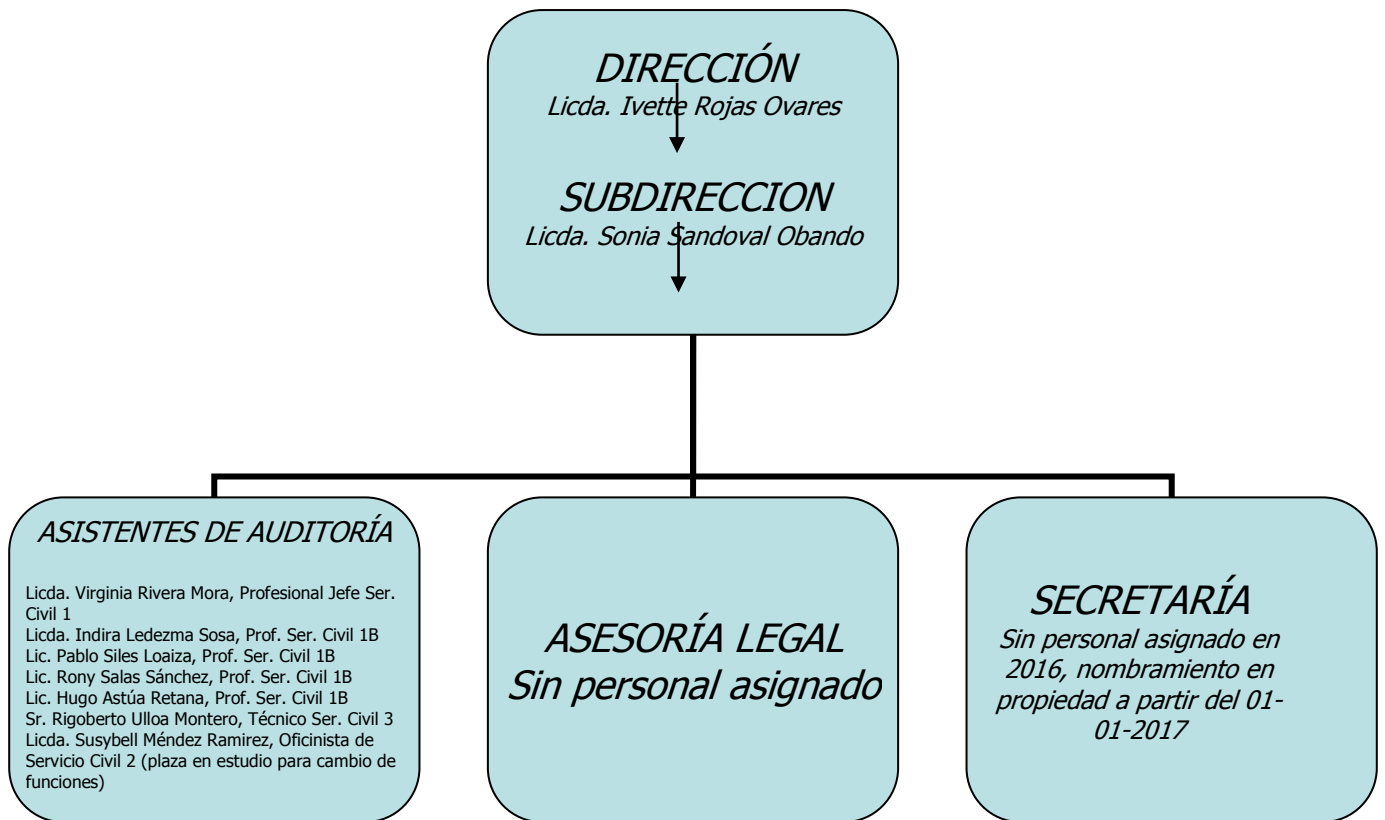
DIRECCIÓN
Licda. Ivette Rojas Ovares

SUBDIRECCION
Licda. Sonia Sandoval Obando

ASISTENTES DE AUDITORÍA

Licda. Virginia Rivera Mora, Profesional Jefe Ser. Civil 1
Licda. Indira Ledezma Sosa, Prof. Ser. Civil 1B
Lic. Pablo Siles Loaiza, Prof. Ser. Civil 1B
Lic. Rony Salas Sánchez, Prof. Ser. Civil 1B
Lic. Hugo Astúa Retana, Prof. Ser. Civil 1B
Sr. Rigoberto Ulloa Montero, Técnico Ser. Civil 3
Licda. Susybell Méndez Ramirez, Oficinista de Servicio Civil 2 (plaza en estudio para cambio de funciones)

ASESORÍA LEGAL
Sin personal asignado

SECRETARÍA
Sin personal asignado en 2016, nombramiento en propiedad a partir del 01-01-2017